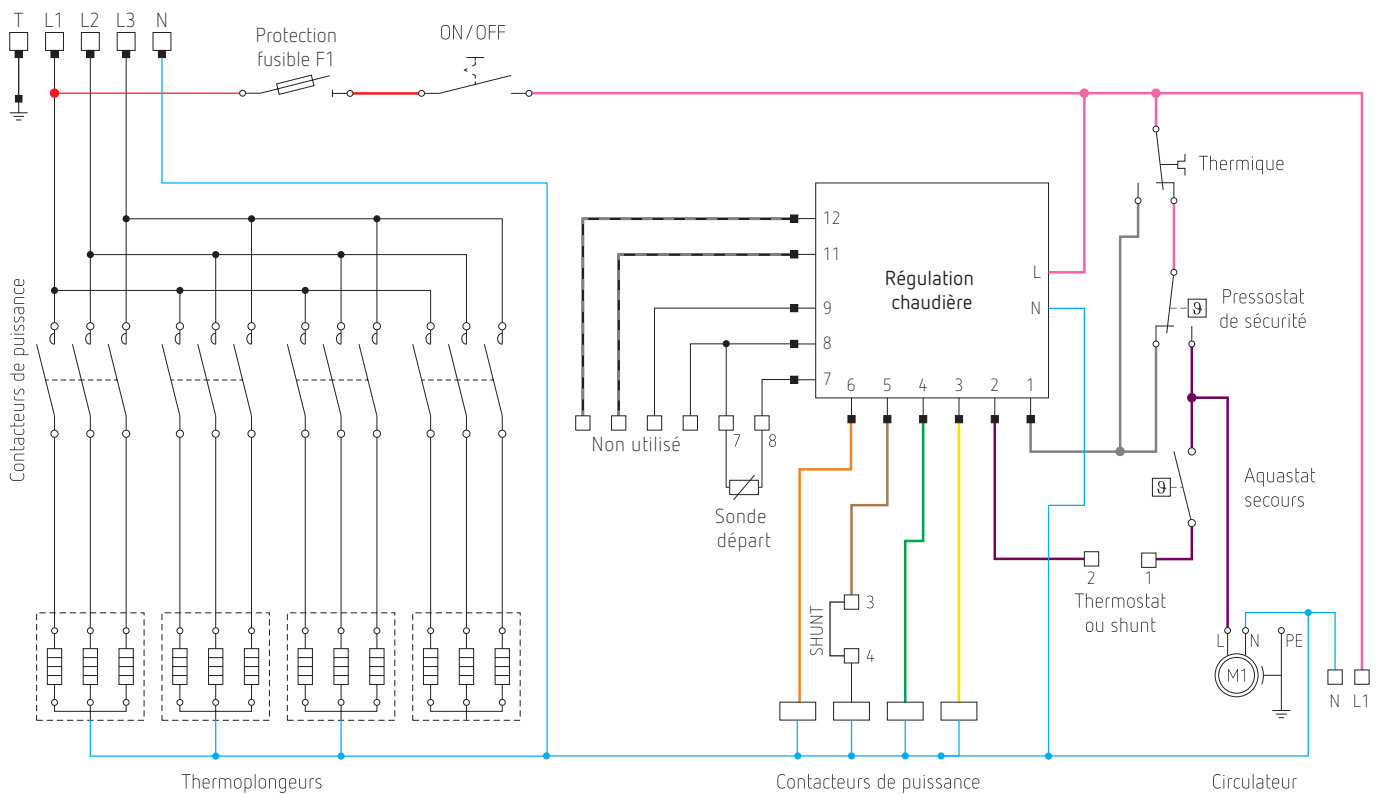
T L1 L2 L3 N

Protection fusible F1

ON/OFF

Thermique

Contacteurs de puissance

12
11
9
8
7

Régulation chaudière

L
N

6 5 4 3 2 1

Pressostat de sécurité

Non utilisé

7 8

Sonde départ

Aquastat secours

SHUNT

3
4

2 1
Thermostat ou shunt

L N PE
M1

N L1

Thermoplongeurs

Contacteurs de puissance

Circulateur